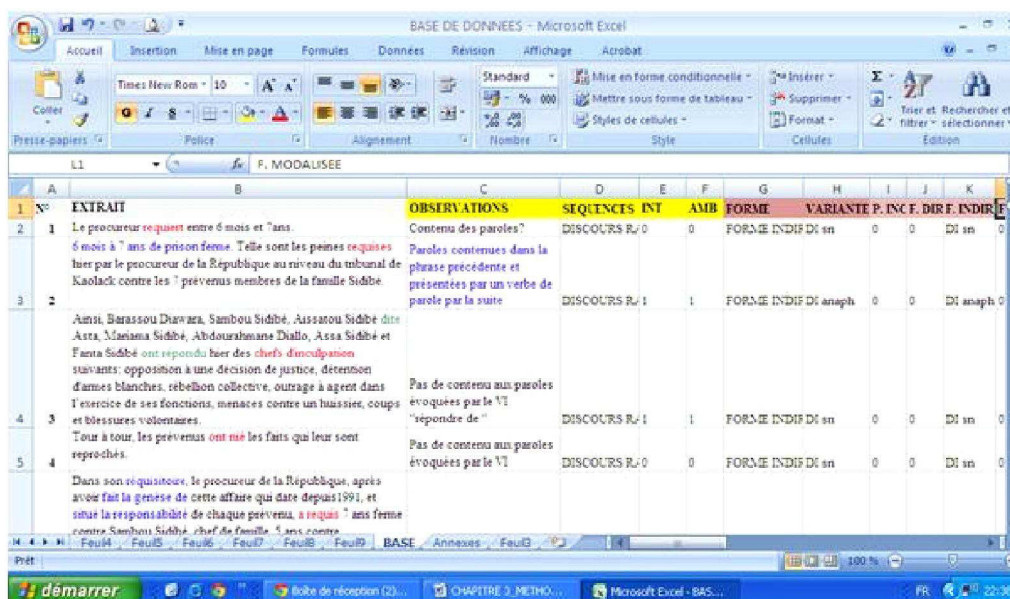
BASE DE DONNEES - Microsoft Excel

Accueil | Insertion | Mise en page | Formules | Données | Révision | Affichage | Acrobat

Coller | Times New Rom | 10 | Standard | Mise en forme conditionnelle | Mettre sous forme de tableau | Styles de cellules | Insérer | Supprimer | Format | Trier et filtrer | Rechercher et sélectionner

Presse-papiers | Police | Alignement | Nombre | Style | Cellules | Edition

L1 | $f_x$ | F. MODALISEE

| | A | B | C | D | E | F | G | H | I | J | K |
|---|---|---|---|---|---|---|---|---|---|---|---|
| 1 | N° | EXTRAIT | OBSERVATIONS | SEQUENCES | INT | AMB | FORME | VARIANTE | P. INC | F. DIR | F. INDIR |
| 2 | 1 | Le procureur requiert entre 6 mois et 7ans. | Contenu des paroles? | DISCOURS R/ | 0 | 0 | FORME INDIF | DI sn | 0 | 0 | DI sn |
| 3 | 2 | 6 mois à 7 ans de prison ferme. Telle sont les peines requises hier par le procureur de la République au niveau du tribunal de Kaolack contre les 7 prévenus membres de la famille Sidibé. | Paroles contenues dans la phrase précédente et présentées par un verbe de parole par la suite | DISCOURS R/ | 1 | 1 | FORME INDIF | DI anaph | 0 | 0 | DI anaph |
| 4 | 3 | Ainsi, Barassou Diawara, Sambou Sidibé, Aissatou Sidibé dite Asta, Mariama Sidibé, Abdourahmane Diallo, Assa Sidibé et Fanta Sidibé ont répondu hier des chefs d'inculpation suivants: opposition à une décision de justice, détention d'armes blanches, rébellion collective, outrage à agent dans l'exercice de ses fonctions, menaces contre un huissier, coups et blessures volontaires. | Pas de contenu aux paroles évoquées par le VI "répondre de " | DISCOURS R/ | 1 | 1 | FORME INDIF | DI sn | 0 | 0 | DI sn |
| 5 | 4 | Tour à tour, les prévenus ont nié les faits qui leur sont reprochés. | Pas de contenu aux paroles évoquées par le VI | DISCOURS R/ | 0 | 0 | FORME INDIF | DI sn | 0 | 0 | DI sn |
| | | Dans son réquisitoire, le procureur de la République, après avoir fait la genèse de cette affaire qui date depuis1991, et situé la responsabilité de chaque prévenu, a requis 7 ans ferme contre Sambou Sidibé, chef de famille, 5 ans contre | | | | | | | | | |

Feuil4 | Feuil5 | Feuil6 | Feuil7 | Feuil8 | Feuil9 | BASE | Annexes | Feuil3

Prêt | 100 %

démarrer | Boîte de réception (2)... | CHAPITRE 3_METHO... | Microsoft Excel - BAS... | FR | 22:3